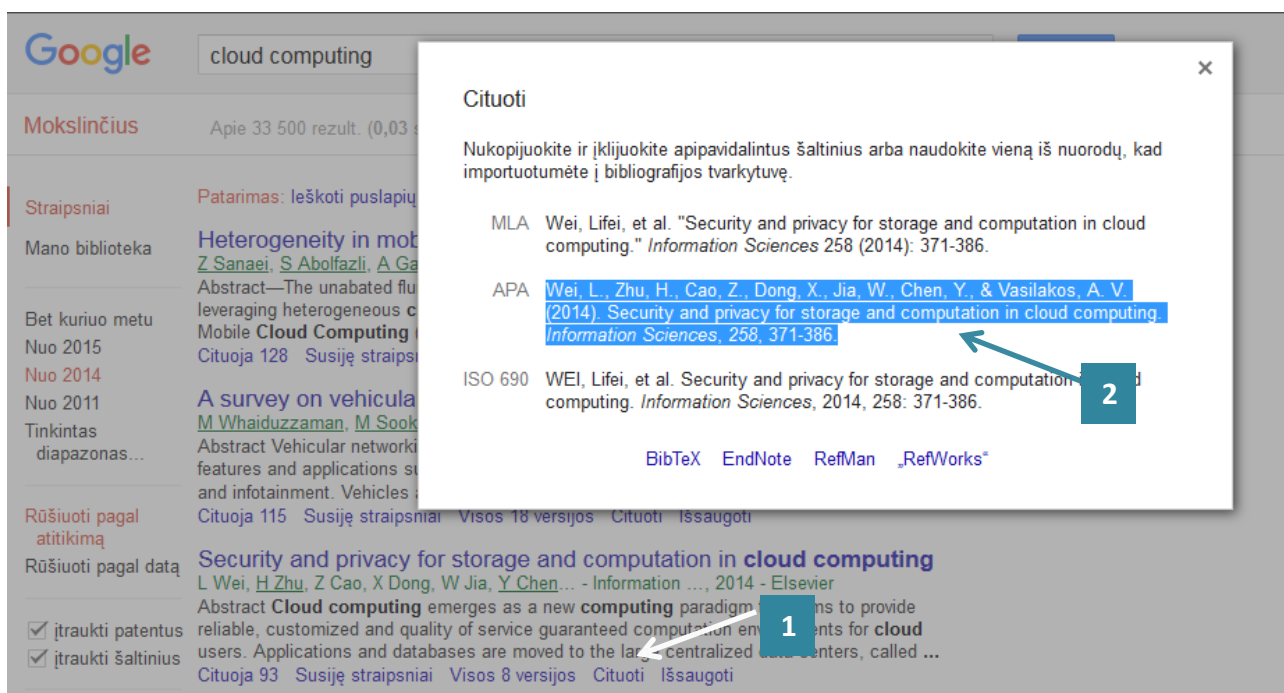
Google

cloud computing

Mokslinčius

Apie 33 500 rezult. (0,03 s

Straipsniai

Mano biblioteka

Bet kuriuo metu
Nuo 2015
Nuo 2014
Nuo 2011
Tinkintas diapazonas...

Rūšiuoti pagal atitikimą
Rūšiuoti pagal datą

įtraukti patentus
įtraukti šaltinius

Patarimas: Ieškoti puslapių

Heterogeneity in mob
Z Sanaei, S Abolfazli, A Ga
Abstract—The unabated flu
leveraging heterogeneous c
Mobile Cloud Computing
Cituoja 128 Susiję straips

A survey on vehicula
M Whaiduzzaman, M Sook
Abstract Vehicular networki
features and applications su
and infotainment. Vehicles a
Cituoja 115 Susiję straipsniai Visos 18 versijos Cituoti Išsaugoti

Security and privacy for storage and computation in cloud computing
L Wei, H Zhu, Z Cao, X Dong, W Jia, Y Chen… - Information …, 2014 - Elsevier
Abstract Cloud computing emerges as a new computing paradigm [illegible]s to provide reliable, customized and quality of service guaranteed computation env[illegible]ents for cloud users. Applications and databases are moved to the lar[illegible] centralized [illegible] centers, called ...
Cituoja 93 Susiję straipsniai Visos 8 versijos Cituoti Išsaugoti

1

Cituoti

×

Nukopijuokite ir įklijuokite apipavidalintus šaltinius arba naudokite vieną iš nuorodų, kad importuotumėte į bibliografijos tvarkytuvę.

MLA Wei, Lifei, et al. "Security and privacy for storage and computation in cloud computing." Information Sciences 258 (2014): 371-386.

APA Wei, L., Zhu, H., Cao, Z., Dong, X., Jia, W., Chen, Y., & Vasilakos, A. V. (2014). Security and privacy for storage and computation in cloud computing. Information Sciences, 258, 371-386.

ISO 690 WEI, Lifei, et al. Security and privacy for storage and computation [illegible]d computing. Information Sciences, 2014, 258: 371-386.

2

BibTeX EndNote RefMan „RefWorks“